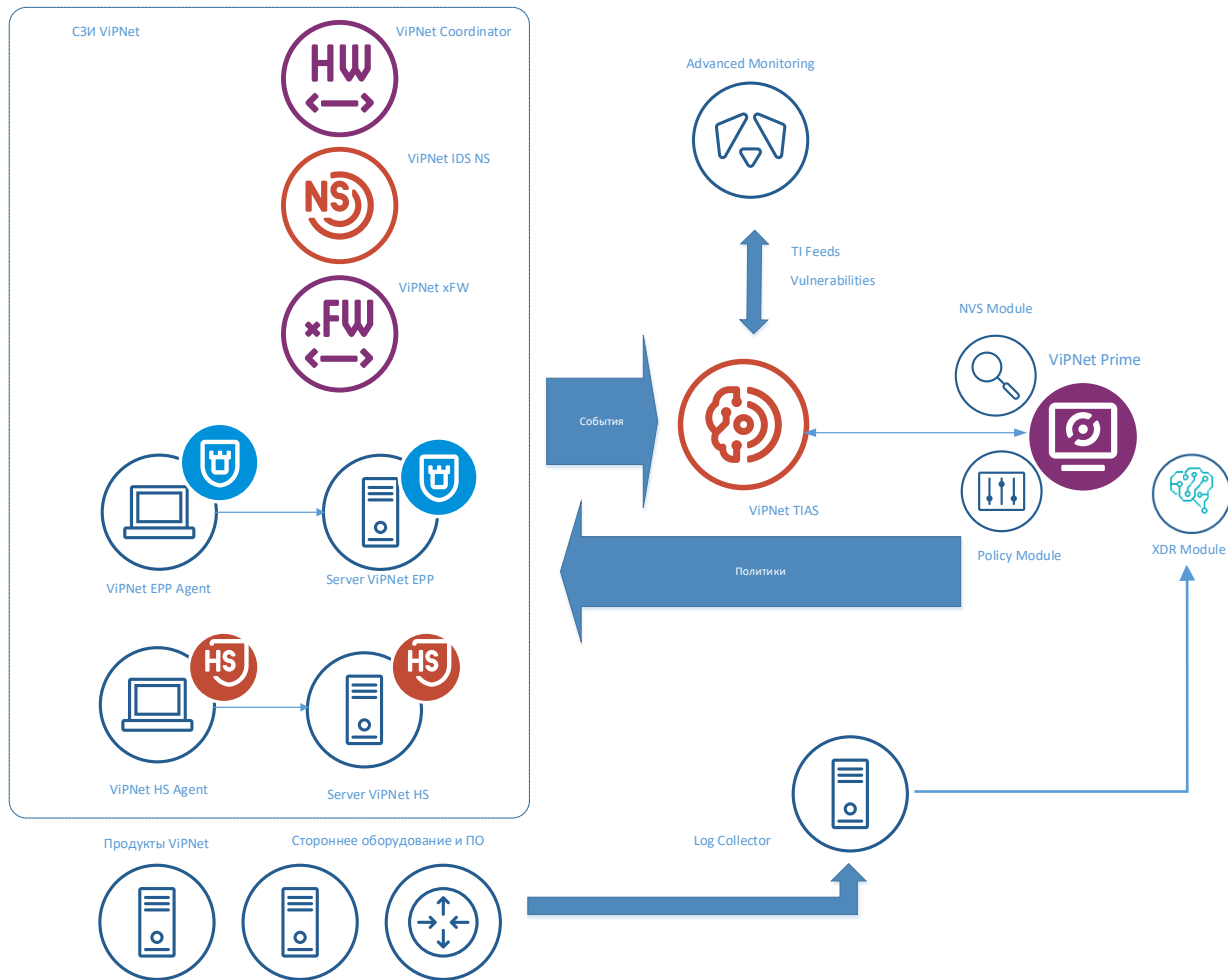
СЗИ ViPNet

ViPNet Coordinator

HW

ViPNet IDS NS

NS

ViPNet xFW

xFW

ViPNet EPP Agent

Server ViPNet EPP

HS

HS

ViPNet HS Agent

Server ViPNet HS

Advanced Monitoring

TI Feeds

Vulnerabilities

NVS Module

ViPNet Prime

События

ViPNet TIAS

Policy Module

XDR Module

Политики

Log Collector

Продукты ViPNet

Стороннее оборудование и ПО